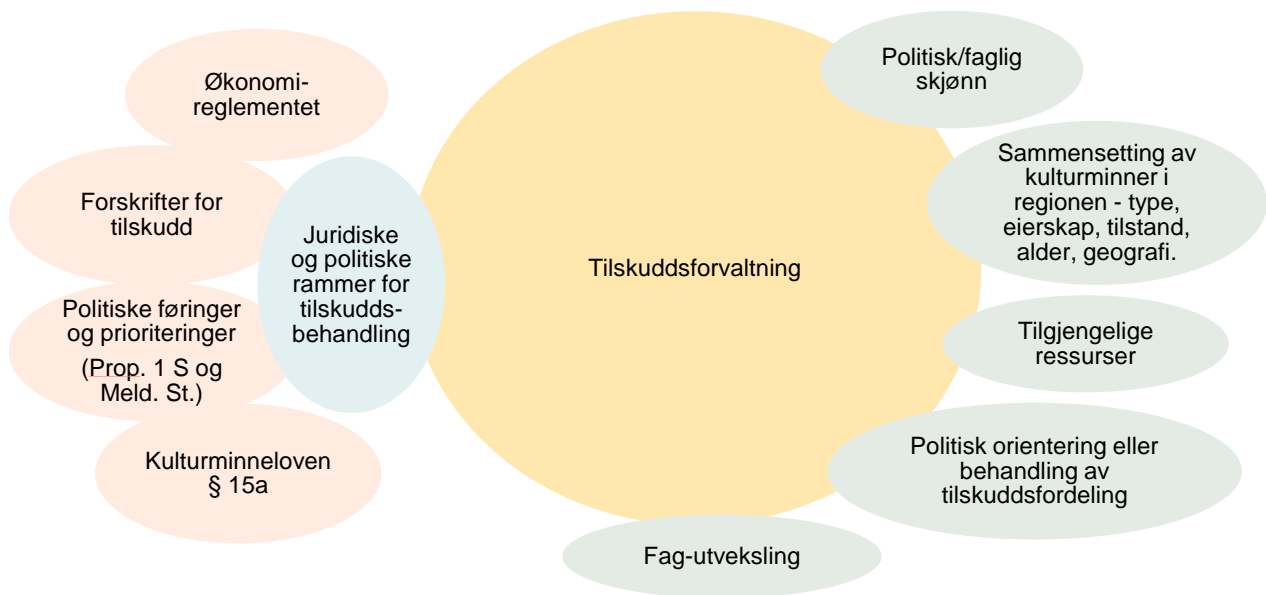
Økonomireglementet

Forskrifter for tilskudd

Politiske føringer og prioriteringer
(Prop. 1 S og Meld. St.)

Kulturminneloven § 15a

Juridiske og politiske rammer for tilskuddsbehandling

Tilskuddsforvaltning

Politisk/faglig skjønn

Sammensetting av kulturminner i regionen - type, eierskap, tilstand, alder, geografi.

Tilgjengelige ressurser

Politisk orientering eller behandling av tilskuddsfordeling

Fag-utveksling